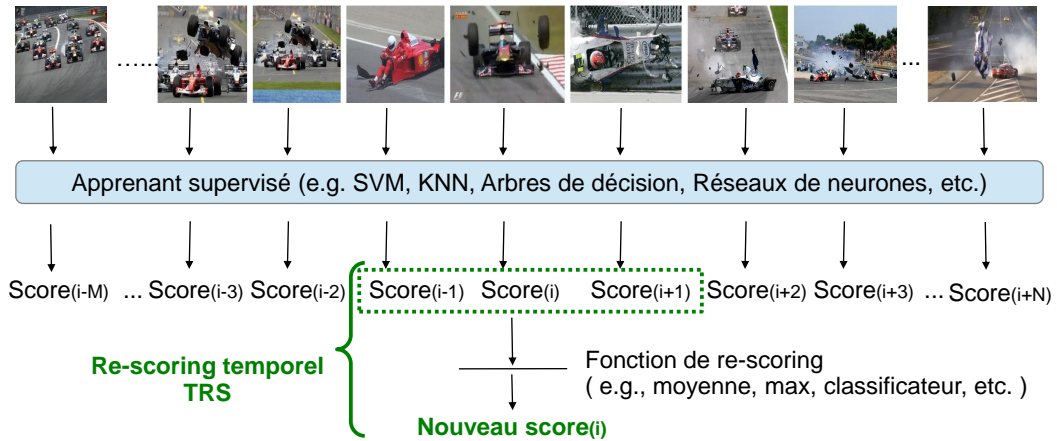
……

…

Apprenant supervisé (e.g. SVM, KNN, Arbres de décision, Réseaux de neurones, etc.)

Score$_{(i-M)}$ ... Score$_{(i-3)}$ Score$_{(i-2)}$ Score$_{(i-1)}$ Score$_{(i)}$ Score$_{(i+1)}$ Score$_{(i+2)}$ Score$_{(i+3)}$ ... Score$_{(i+N)}$

Re-scoring temporel TRS

Fonction de re-scoring
( e.g., moyenne, max, classificateur, etc. )

Nouveau score$_{(i)}$